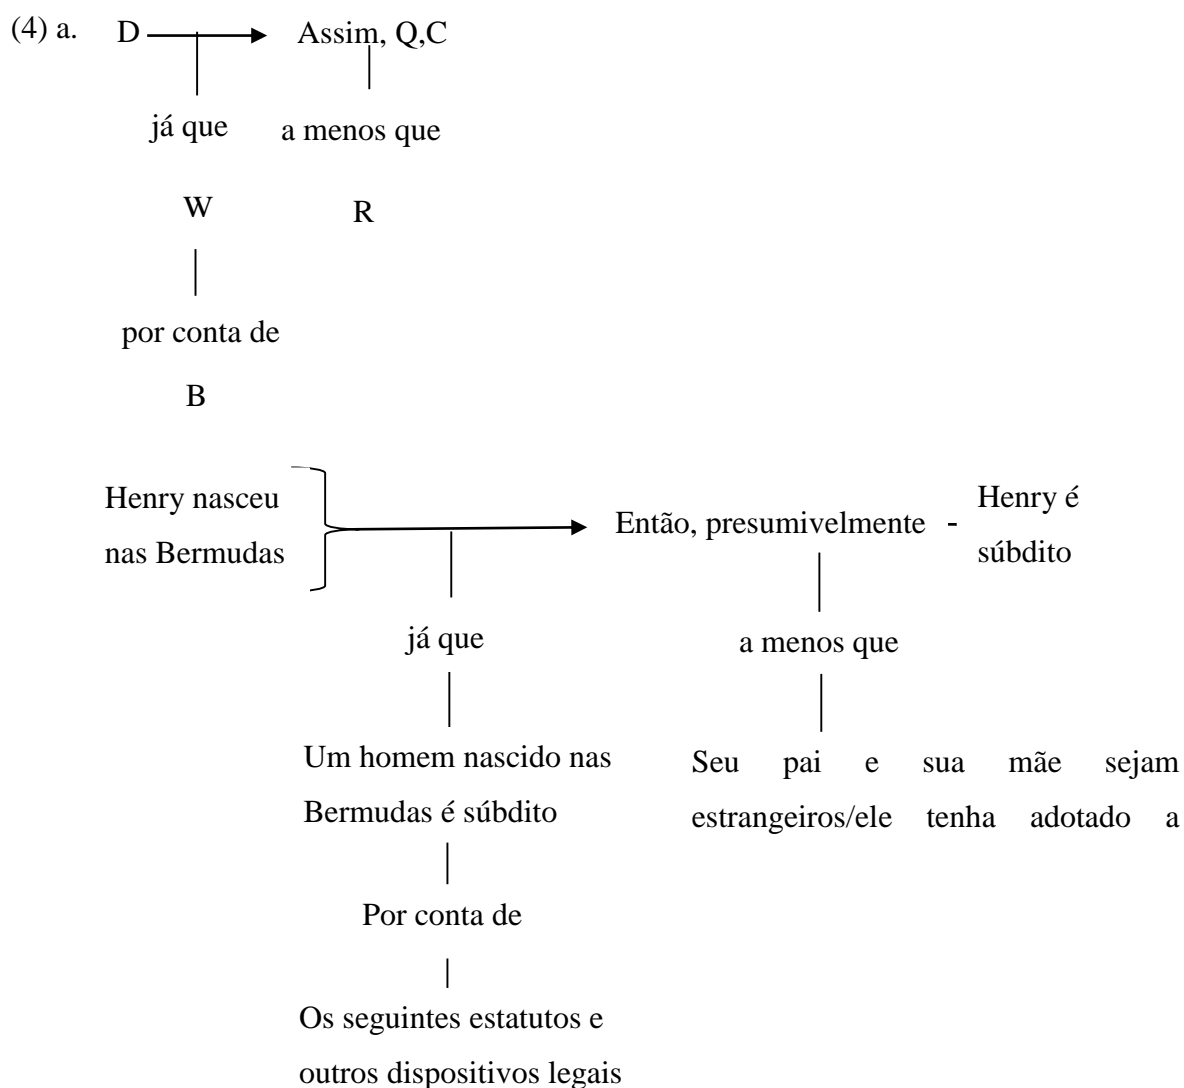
(4) a. D Assim, Q,C

já que a menos que

W R

por conta de

B

Henry nasceu nas Bermudas

Então, presumivelmente - Henry é súbdito

já que

a menos que

Um homem nascido nas Bermudas é súbdito

Seu pai e sua mãe sejam estrangeiros/ele tenha adotado a

Por conta de

Os seguintes estatutos e outros dispositivos legais